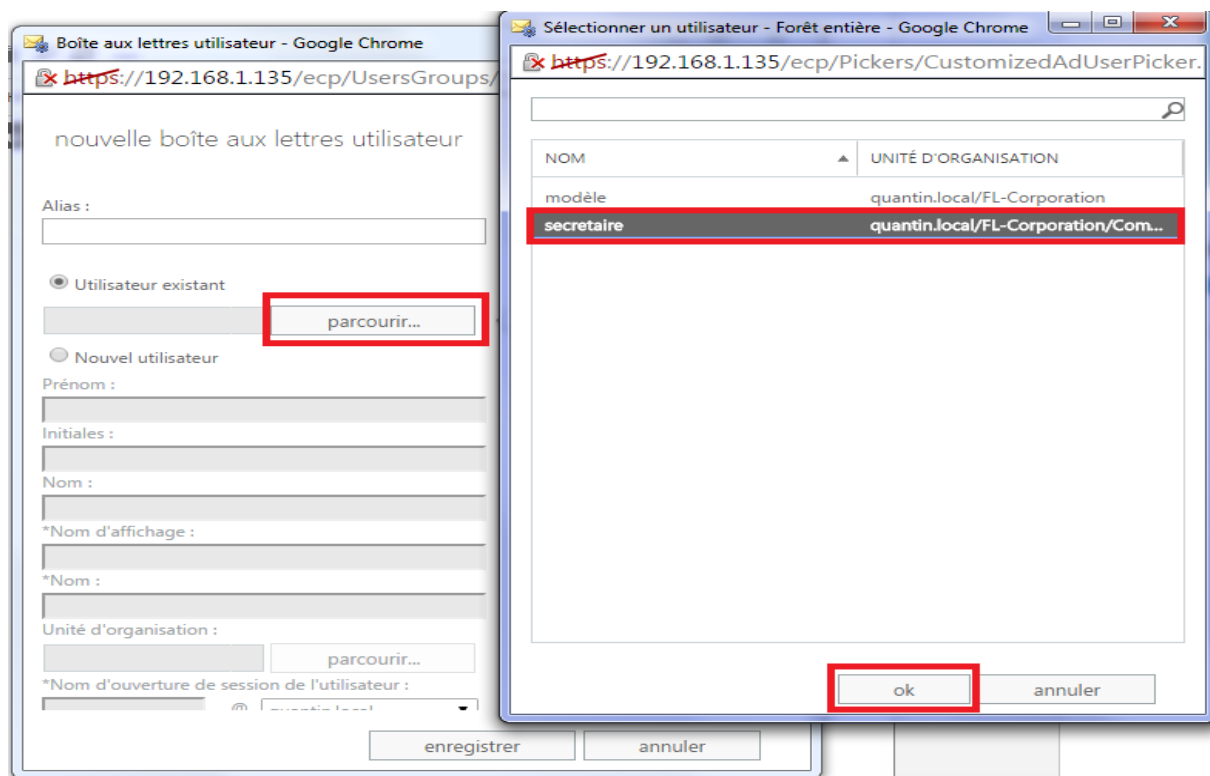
Boîte aux lettres utilisateur - Google Chrome

https://192.168.1.135/ecp/UsersGroups/

nouvelle boîte aux lettres utilisateur

Alias :

Utilisateur existant

parcourir...

Nouvel utilisateur

Prénom :

Initiales :

Nom :

*Nom d'affichage :

*Nom :

Unité d'organisation :

parcourir...

*Nom d'ouverture de session de l'utilisateur :

@ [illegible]

enregistrer

annuler

Sélectionner un utilisateur - Forêt entière - Google Chrome

https://192.168.1.135/ecp/Pickers/CustomizedAdUserPicker.

| NOM | UNITÉ D'ORGANISATION |
|---|---|
| modèle | quantin.local/FL-Corporation |
| secretaire | quantin.local/FL-Corporation/Com... |

ok

annuler